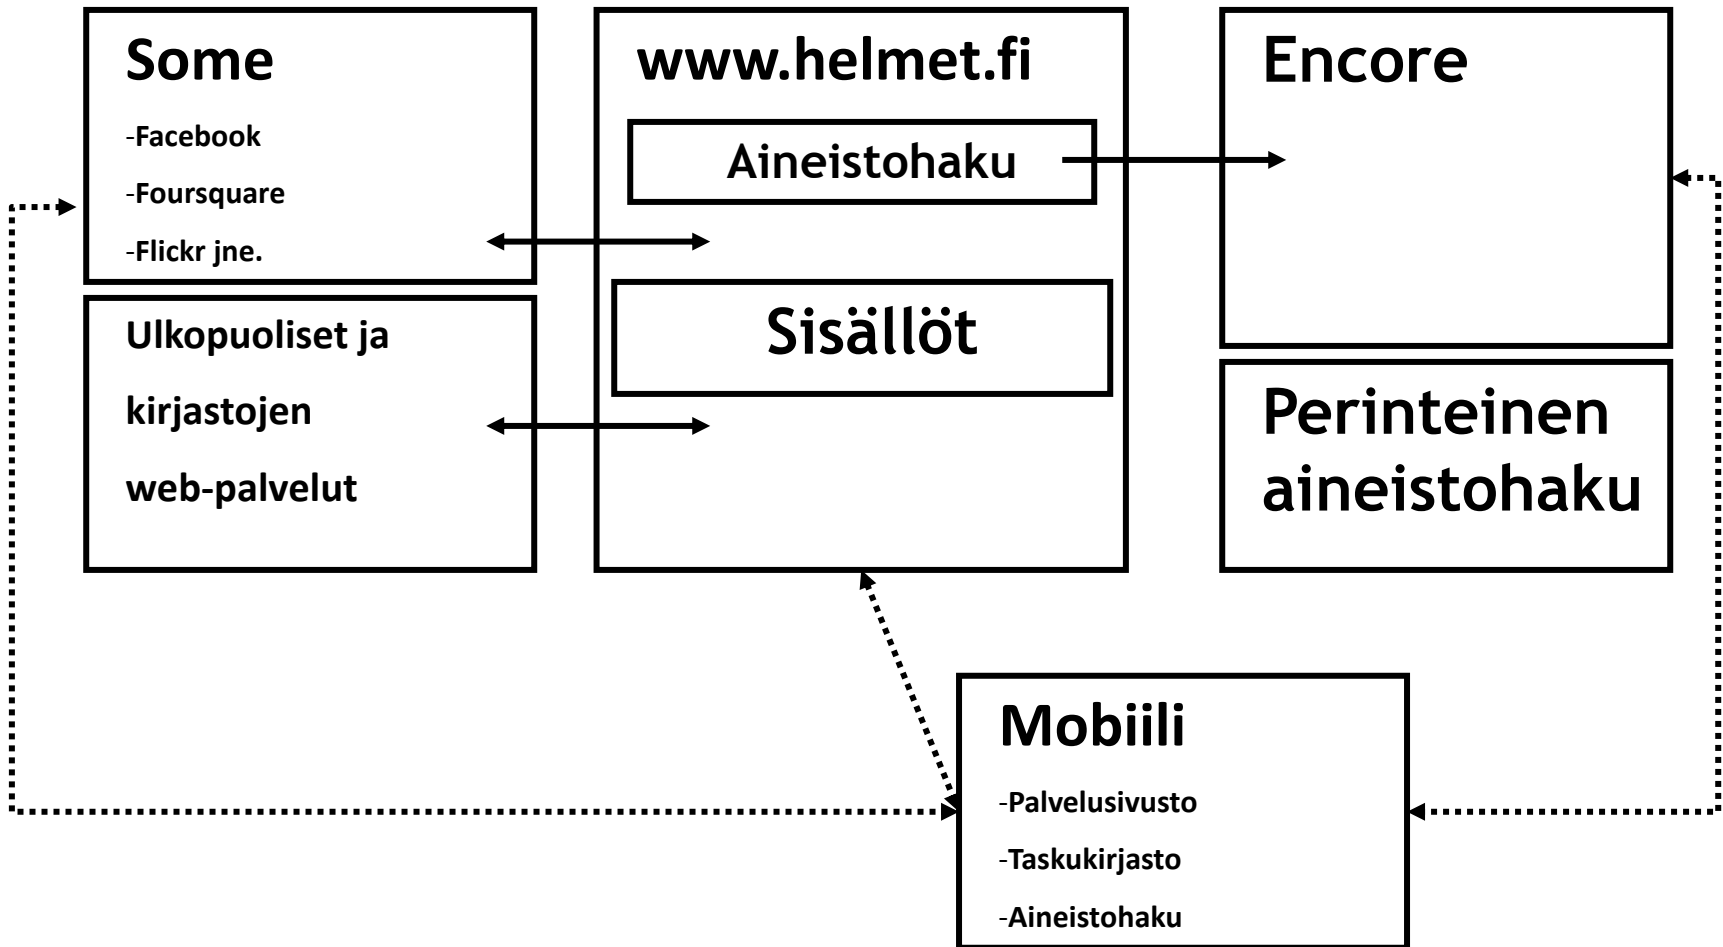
Some

-Facebook

-Foursquare

-Flickr jne.

Ulkopuoliset ja kirjastojen web-palvelut

www.helmet.fi

Aineistohaku

Sisällöt

Encore

Perinteinen aineistohaku

Mobiili

-Palvelusivusto

-Taskukirjasto

-Aineistohaku